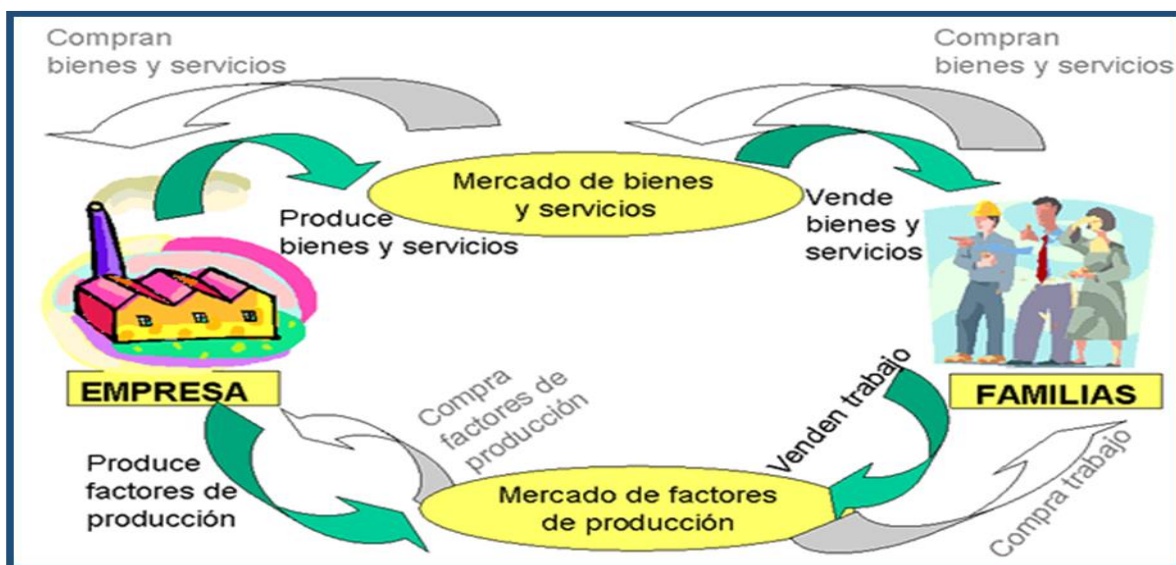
Compran bienes y servicios

Compran bienes y servicios

Mercado de bienes y servicios

Produce bienes y servicios

Vende bienes y servicios

EMPRESA

FAMILIAS

Compra factores de producción

Vender trabajo

Produce factores de producción

Mercado de factores de producción

Compra trabajo